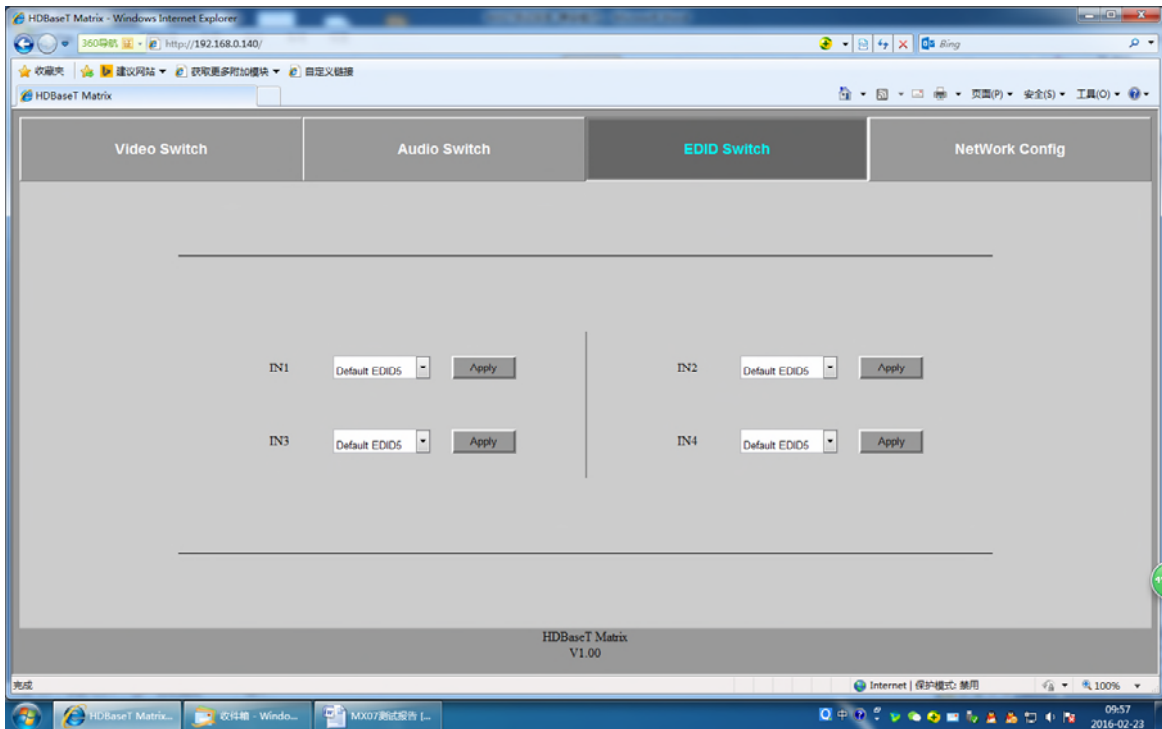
HDBaseT Matrix - Windows Internet Explorer

360导航 http://192.168.0.140/

Bing

收藏夹 建议网站 ▾ 获取更多附加模块 ▾ 自定义链接

HDBaseT Matrix

页面(P) ▾ 安全(S) ▾ 工具(O) ▾

Video Switch | Audio Switch | EDID Switch | NetWork Config

IN1 Default EDID5 Apply
IN2 Default EDID5 Apply
IN3 Default EDID5 Apply
IN4 Default EDID5 Apply

HDBaseT Matrix
V1.00

完成

Internet | 保护模式: 禁用

100%

HDBaseT Matrix...

收件箱 - Windo...

MX07测试报告 [...

09:57
2016-02-23